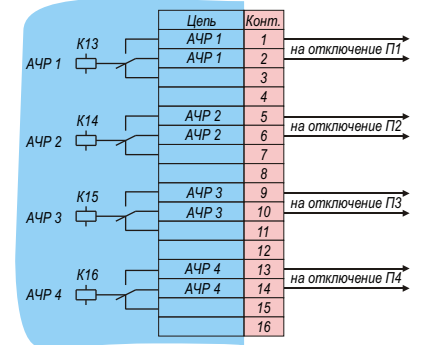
| Цепь | Конт. |
|---|---|
| АЧР 1 | 1 |
| АЧР 1 | 2 |
| | 3 |
| | 4 |
| АЧР 2 | 5 |
| АЧР 2 | 6 |
| | 7 |
| | 8 |
| АЧР 3 | 9 |
| АЧР 3 | 10 |
| | 11 |
| | 12 |
| АЧР 4 | 13 |
| АЧР 4 | 14 |
| | 15 |
| | 16 |

АЧР 1 К13
АЧР 2 К14
АЧР 3 К15
АЧР 4 К16

на отключение П1
на отключение П2
на отключение П3
на отключение П4